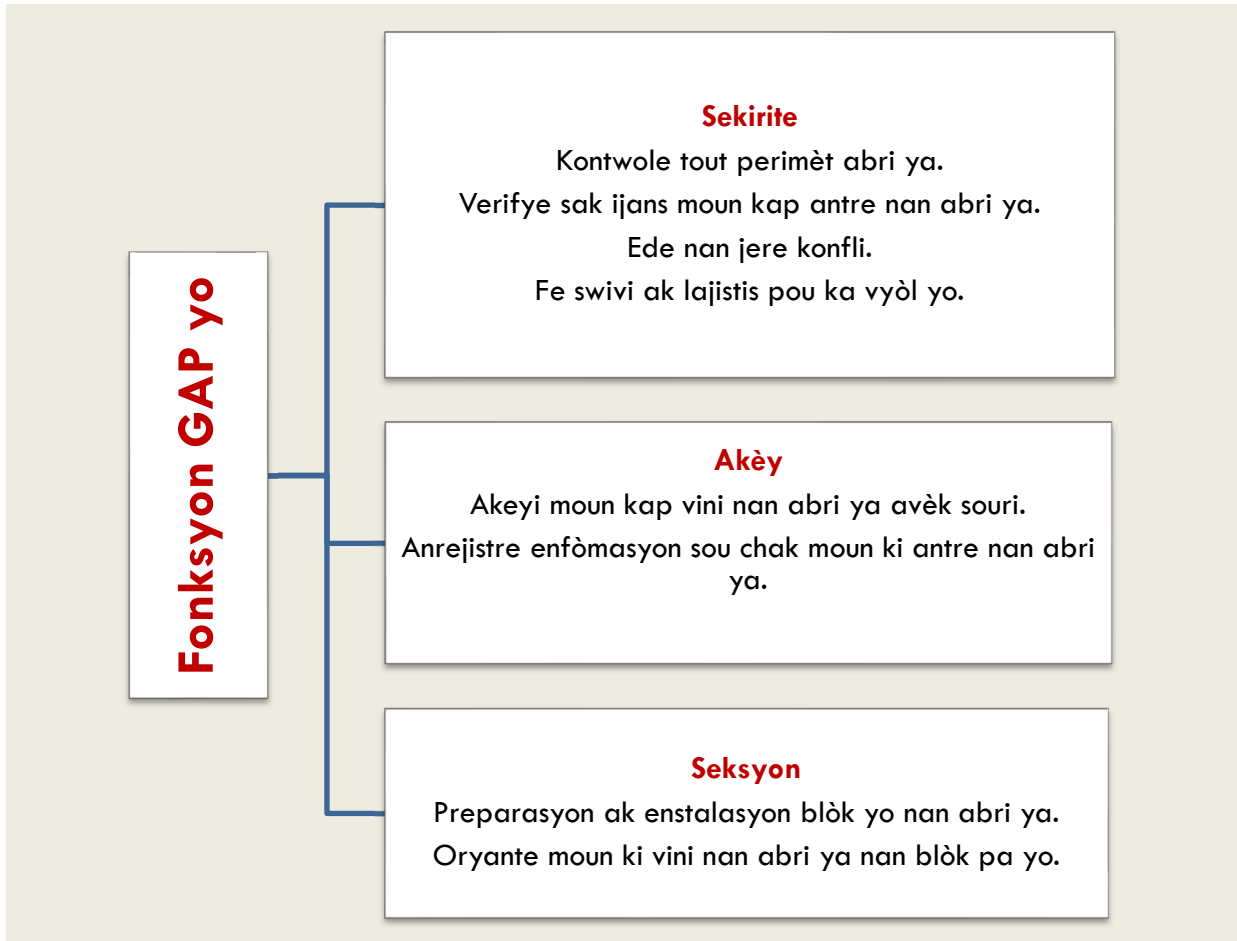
Fonksyon GAP yo

Sekirite
Kontwole tout perimèt abri ya.
Verifye sak ijans moun kap antre nan abri ya.
Ede nan jere konfli.
Fe swivi ak lajistis pou ka vyòl yo.

Akèy
Akeyi moun kap vini nan abri ya avèk souri.
Anrejistre enfòmasyon sou chak moun ki antre nan abri ya.

Seksyon
Preparasyon ak enstalasyon blòk yo nan abri ya.
Oryante moun ki vini nan abri ya nan blòk pa yo.